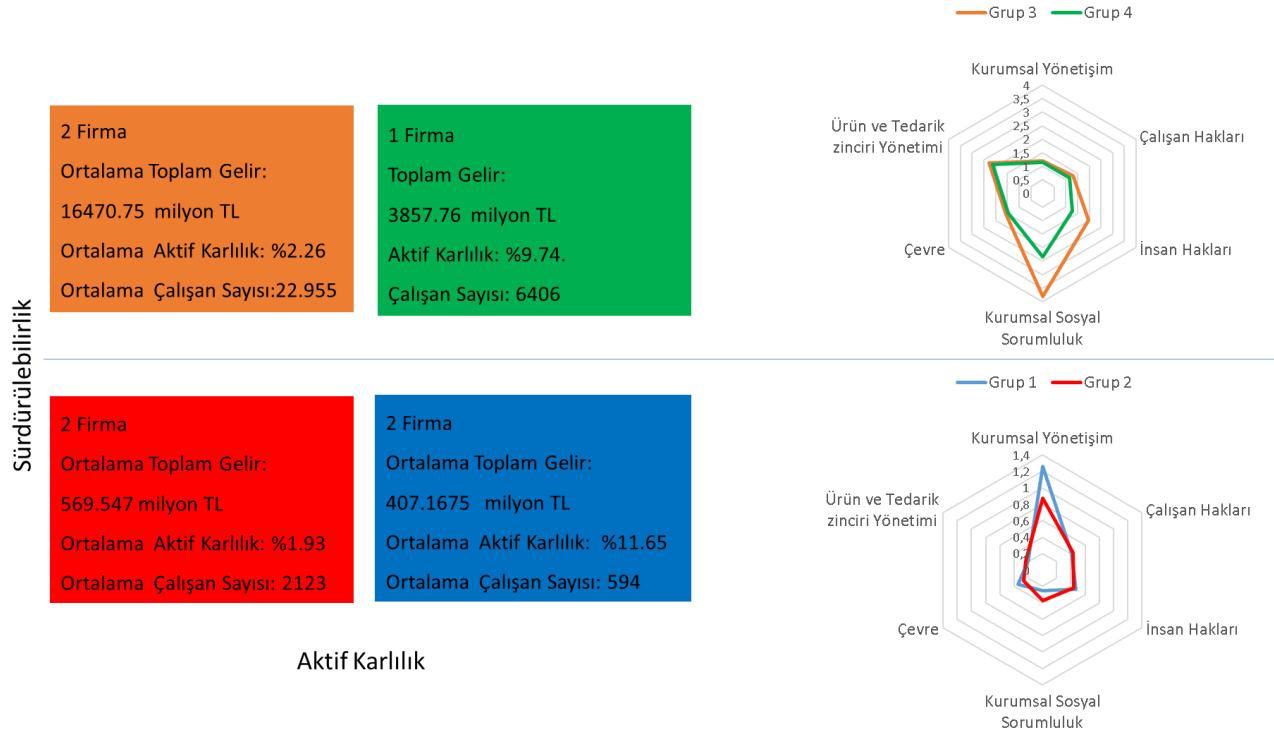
Sürdürülebilirlik

2 Firma
Ortalama Toplam Gelir:
16470.75 milyon TL
Ortalama Aktif Karlılık: %2.26
Ortalama Çalışan Sayısı:22.955

1 Firma
Toplam Gelir:
3857.76 milyon TL
Aktif Karlılık: %9.74.
Çalışan Sayısı: 6406

Grup 3 Grup 4

Kurumsal Yönetişim
4
3,5
3
2,5
2
1,5
1
0,5
0
Çalışan Hakları
İnsan Hakları
Kurumsal Sosyal Sorumluluk
Çevre
Ürün ve Tedarik zinciri Yönetimi

2 Firma
Ortalama Toplam Gelir:
569.547 milyon TL
Ortalama Aktif Karlılık: %1.93
Ortalama Çalışan Sayısı: 2123

2 Firma
Ortalama Toplam Gelir:
407.1675 milyon TL
Ortalama Aktif Karlılık: %11.65
Ortalama Çalışan Sayısı: 594

Grup 1 Grup 2

Kurumsal Yönetişim
1,4
1,2
1
0,8
0,6
0,4
0,2
0
Çalışan Hakları
İnsan Hakları
Kurumsal Sosyal Sorumluluk
Çevre
Ürün ve Tedarik zinciri Yönetimi

Aktif Karlılık